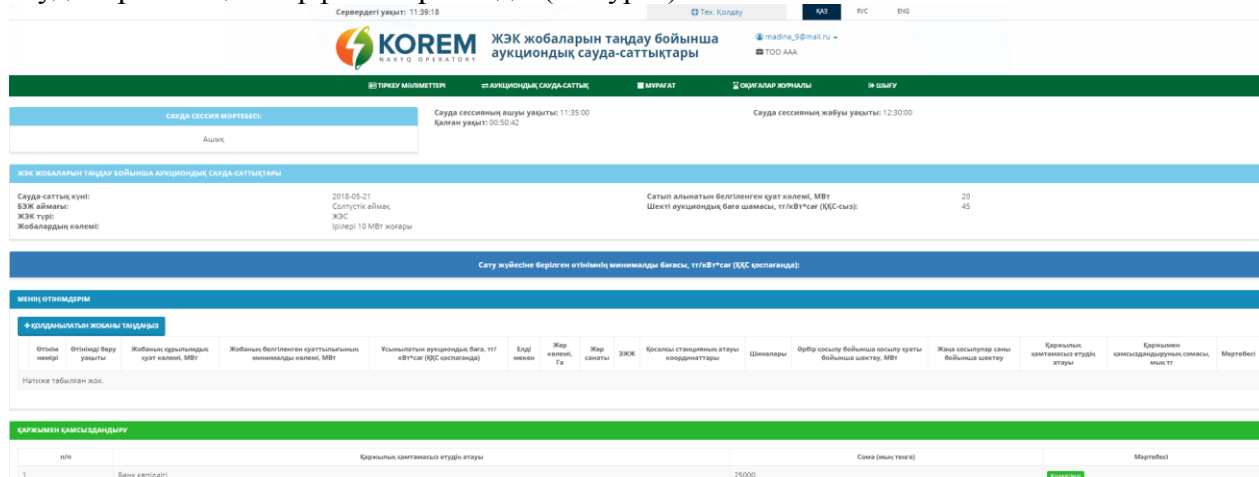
Сервердегі уақыт: 11:39:18

Тех. Қолдау

ҚАЗ РУС ENG

KOREM NARYQ OPERATORY

ЖЭК жобаларын таңдау бойынша аукциондық сауда-саттықтары

madina_9@mail.ru
ТОО ААА

ТІРКЕУ МӘЛІМЕТТЕРІ
АУКЦИОНДЫҚ САУДА-САТТЫҚ
МҰРАҒАТ
ОҚИҒАЛАР ЖУРНАЛЫ
ШЫҒУ

САУДА СЕССИЯ МӘРТЕБЕСІ:
Ашық

Сауда сессиясың ашылу уақыты: 11:35:00
Қалған уақыт: 00:50:42

Сауда сессиясың жабылу уақыты: 12:30:00

ЖЭК ЖОБАЛАРЫН ТАҢДАУ БОЙЫНША АУКЦИОНДЫҚ САУДА-САТТЫҚТАРЫ

Сауда-саттық күні: 2018-05-21
БЭЖ аймағы: Солтүстік аймақ
ЖЭК түрі: ЖЭС
Жобалардың көлемі: Ірілері 10 МВт жоғары

Сатып алынатын белгіленген қуат көлемі, МВт 20
Шекті аукциондық баға шамасы, тг/кВт*сағ (ҚҚС-сыз): 45

Сату жүйесіне берілген өтінімнің минималды бағасы, тг/кВт*сағ (ҚҚС қоспағанда):

МЕНІҢ ӨТІНІМДЕРІМ

+ ҚОЛДАНЫЛАТЫН ЖОБАНЫ ТАҢДАҢЫЗ

| Өтінім нөмірі | Өтінімді беру уақыты | Жобаның құрылымдық қуат көлемі, МВт | Жобаның белгіленген қуаттылығының минималды көлемі, МВт | Ұсынылатын аукциондық баға, тг/кВт*сағ (ҚҚС қоспағанда) | Елді мекен | Жер көлемі, Га | Жер санаты | ЭЖЖ | Қосалқы станцияның атауы координаттары | Шиналары | Әрбір қосылу бойынша қосылу қуаты бойынша шектеу, МВт | Жаңа қосылулар саны бойынша шектеу | Қаржылық қамтамасыз етудің атауы | Қаржымен қамсыздандыруның сомасы, мың тг | Мәртебесі |
|---|---|---|---|---|---|---|---|---|---|---|---|---|---|---|---|
| Нәтиже табылған жоқ. | | | | | | | | | | | | | | | |

ҚАРЖЫМЕН ҚАМСЫЗДАНДЫРУ

| п/п | Қаржылық қамтамасыз етудің атауы | Сома (мың теңге) | Мәртебесі |
|---|---|---|---|
| 1 | Банк кепілдігі | 25000 | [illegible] |